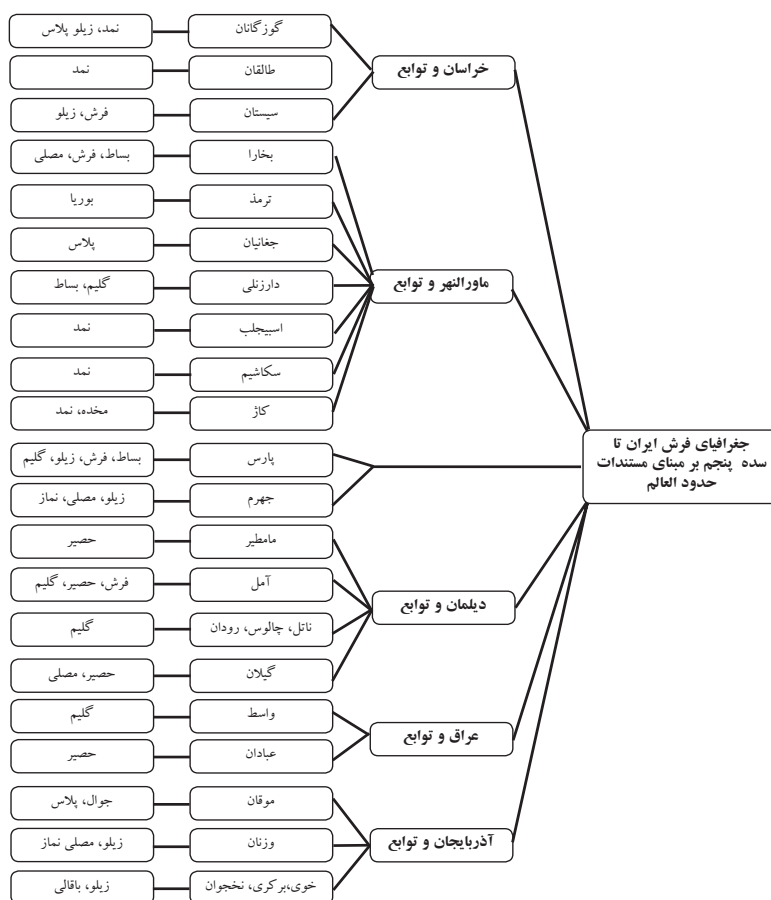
جغرافیای فرش ایران تا سده پنجم بر مبنای مستندات حدود العالم

خراسان و توابع
گوزگانان — نمد، زیلو پلاس
طالقان — نمد
سیستان — فرش، زیلو

ماوراالنهر و توابع
بخارا — بساط، فرش، مصلی
ترمذ — بوریا
جغانیان — پلاس
دارزنلی — گلیم، بساط
اسبیجلب — نمد
سکاشیم — نمد
کاژ — مخده، نمد

پارس — بساط، فرش، زیلو، گلیم
جهرم — زیلو، مصلی، نماز

دیلمان و توابع
مامطیر — حصیر
آمل — فرش، حصیر، گلیم
ناتل، چالوس، رودان — گلیم
گیلان — حصیر، مصلی

عراق و توابع
واسط — گلیم
عبادان — حصیر

آذربایجان و توابع
موقان — جوال، پلاس
وزنان — زیلو، مصلی نماز
خوی،برکری، نخجوان — زیلو، باقالی